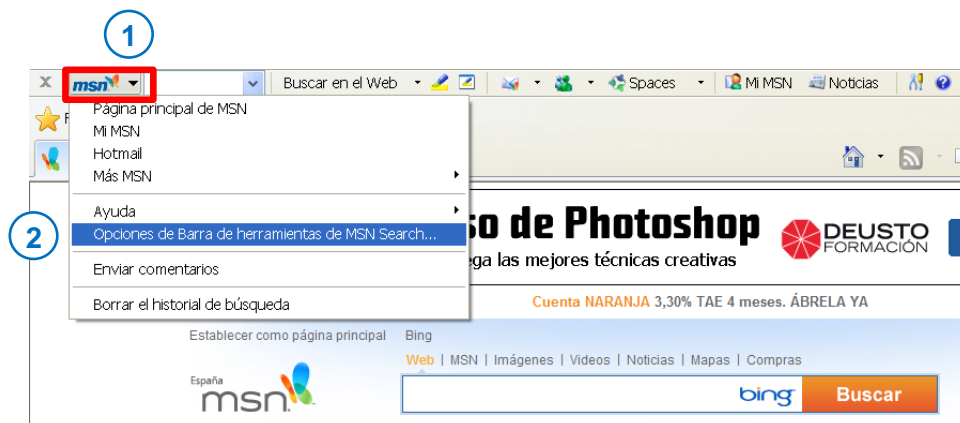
1

msn

Buscar en el Web

Spaces

Mi MSN

Noticias

Página principal de MSN
Mi MSN
Hotmail
Más MSN

Ayuda
Opciones de Barra de herramientas de MSN Search...

Enviar comentarios

Borrar el historial de búsqueda

2

so de Photoshop

ega las mejores técnicas creativas

DEUSTO FORMACIÓN

Cuenta NARANJA 3,30% TAE 4 meses. ÁBRELA YA

Establecer como página principal

Bing

Web | MSN | Imágenes | Videos | Noticias | Mapas | Compras

España
msn

bing

Buscar